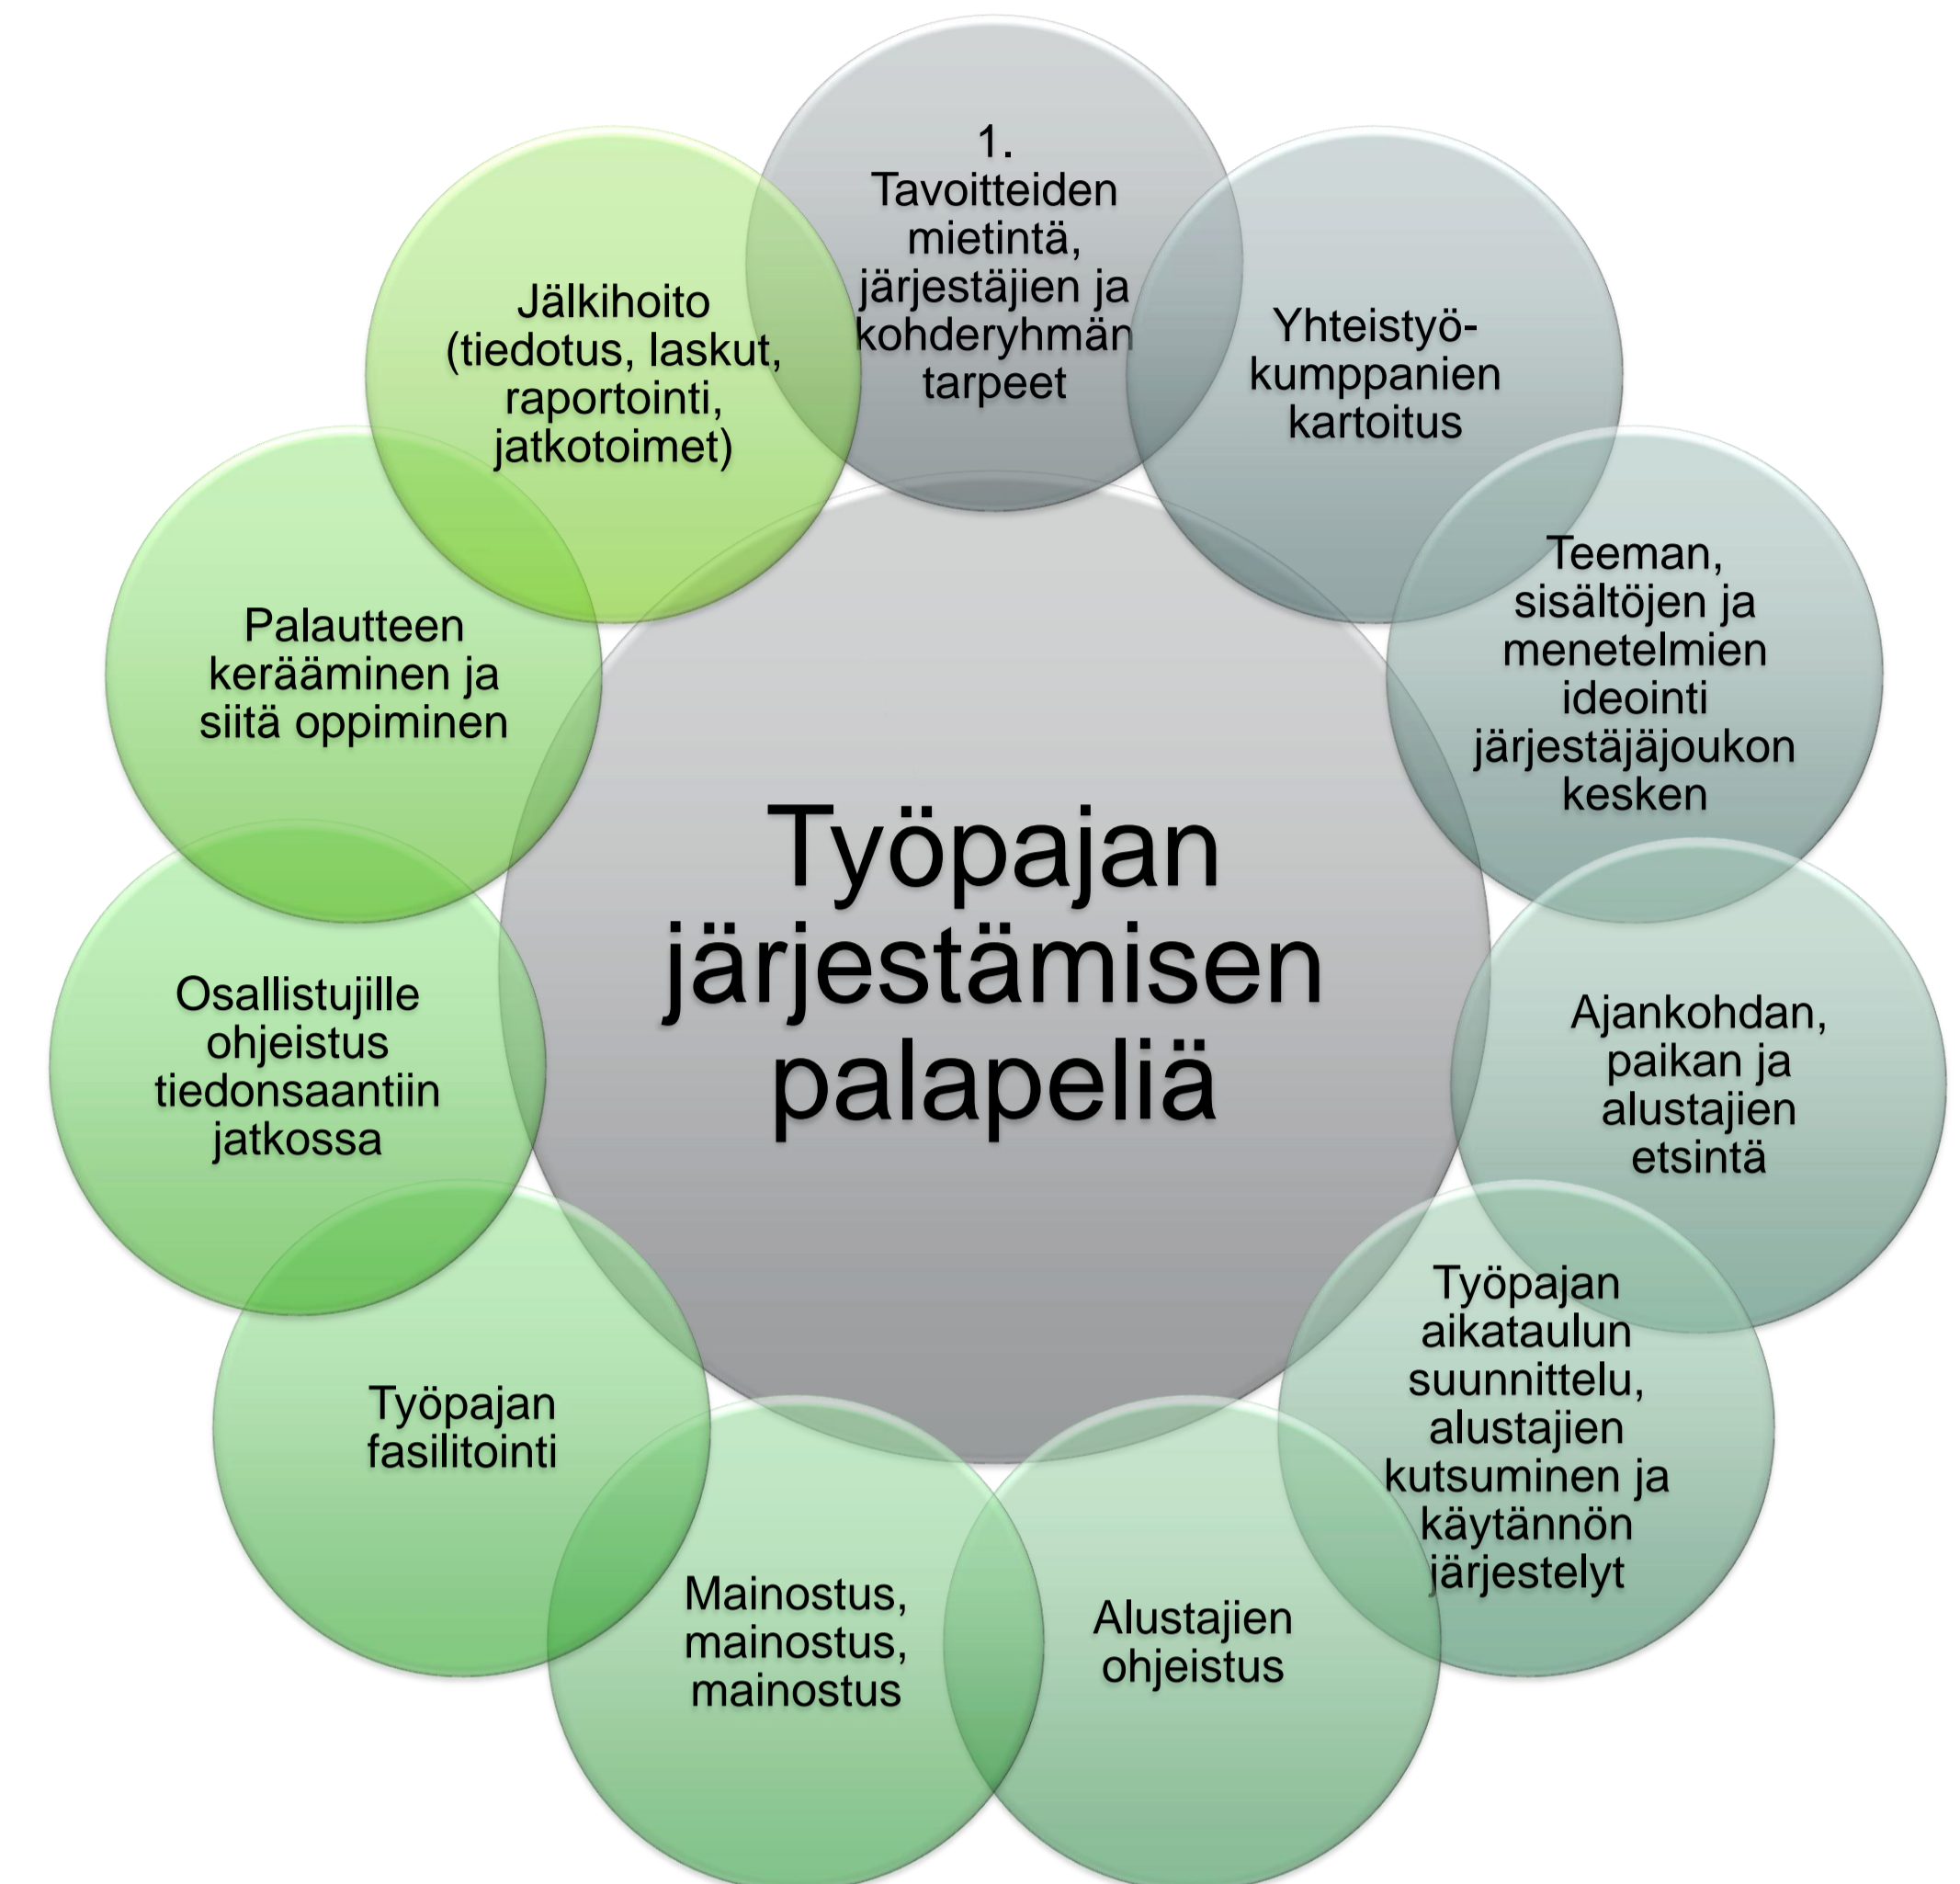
Työpajan järjestämisen palapeliä

1. Tavoitteiden mietintä, järjestäjien ja kohderyhmän tarpeet

Yhteistyö-kumppanien kartoitus

Teeman, sisältöjen ja menetelmien ideointi järjestäjäjoukon kesken

Ajankohdan, paikan ja alustajien etsintä

Työpajan aikataulun suunnittelu, alustajien kutsuminen ja käytännön järjestelyt

Alustajien ohjeistus

Mainostus, mainostus, mainostus

Työpajan fasilitointi

Osallistujille ohjeistus tiedonsaantiin jatkossa

Palautteen kerääminen ja siitä oppiminen

Jälkihoito (tiedotus, laskut, raportointi, jatkotoimet)